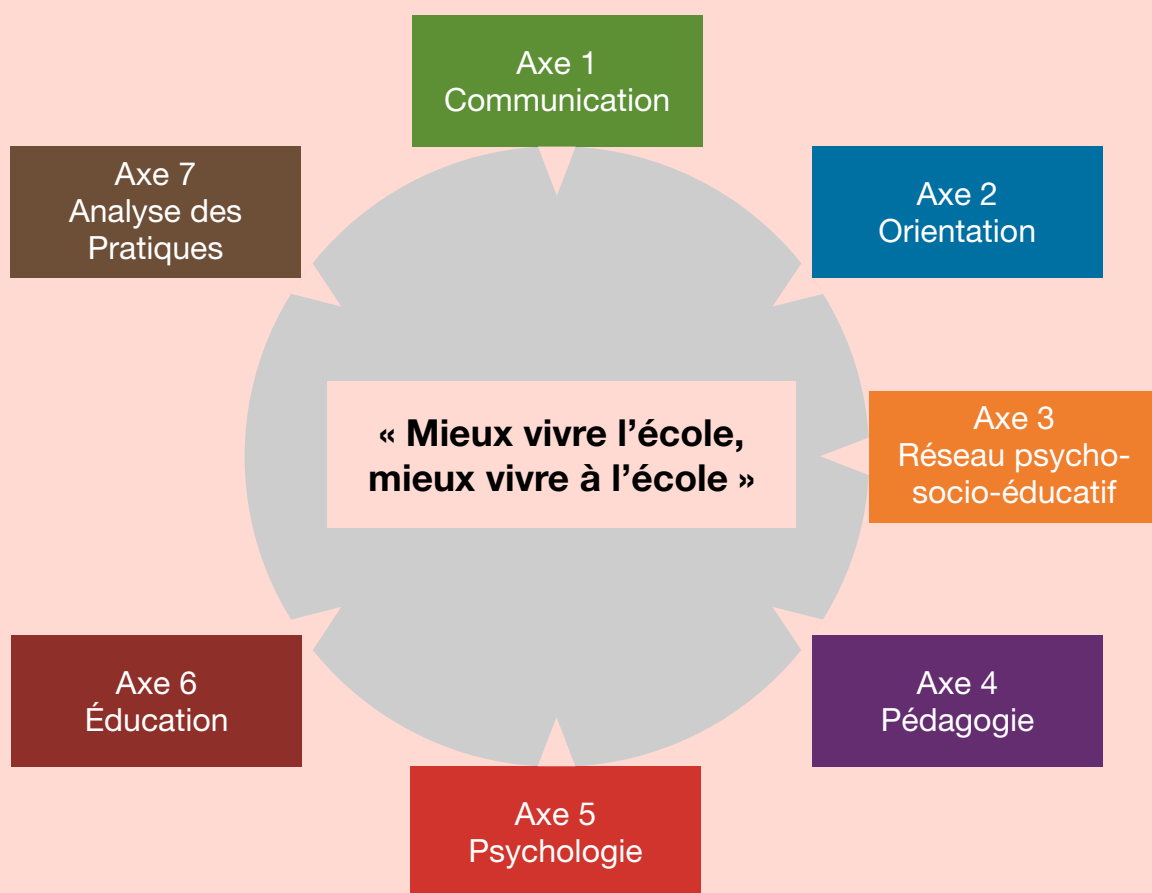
Axe 1
Communication

Axe 7
Analyse des Pratiques

Axe 2
Orientation

« Mieux vivre l’école, mieux vivre à l’école »

Axe 3
Réseau psycho-socio-éducatif

Axe 6
Éducation

Axe 4
Pédagogie

Axe 5
Psychologie